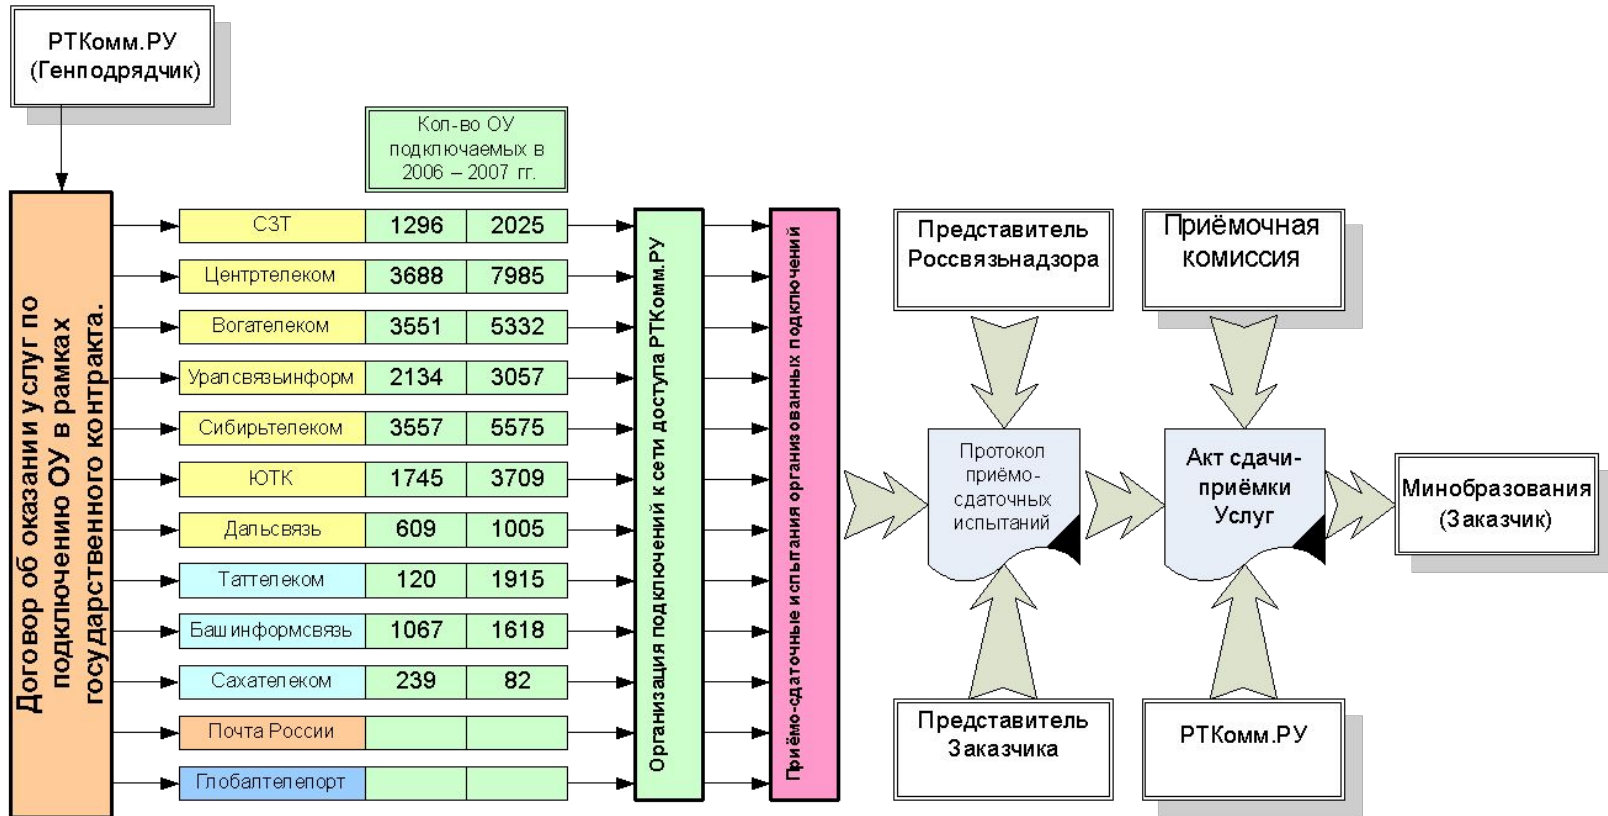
РТКомм.РУ (Генподрядчик)

Договор об оказании услуг по подключению ОУ в рамках государственного контракта.

Кол-во ОУ подключаемых в 2006 – 2007 гг.

| СЗТ | 1296 | 2025 |
|---|---|---|
| Центртелеком | 3688 | 7985 |
| Волгателеком | 3551 | 5332 |
| Уралсвязьинформ | 2134 | 3057 |
| Сибирьтелеком | 3557 | 5575 |
| ЮТК | 1745 | 3709 |
| Дальсвязь | 609 | 1005 |
| Таттелеком | 120 | 1915 |
| Башинформсвязь | 1067 | 1618 |
| Сахателеком | 239 | 82 |
| Почта России | | |
| Глобалтелепорт | | |

Организация подключений к сети доступа РТКомм.РУ

Приёмо-сдаточные испытания организованных подключений

Представитель Россвязьнадзора

Приёмочная комиссия

Протокол приёмо-сдаточных испытаний

Акт сдачи-приёмки Услуг

Минобразования (Заказчик)

Представитель Заказчика

РТКомм.РУ